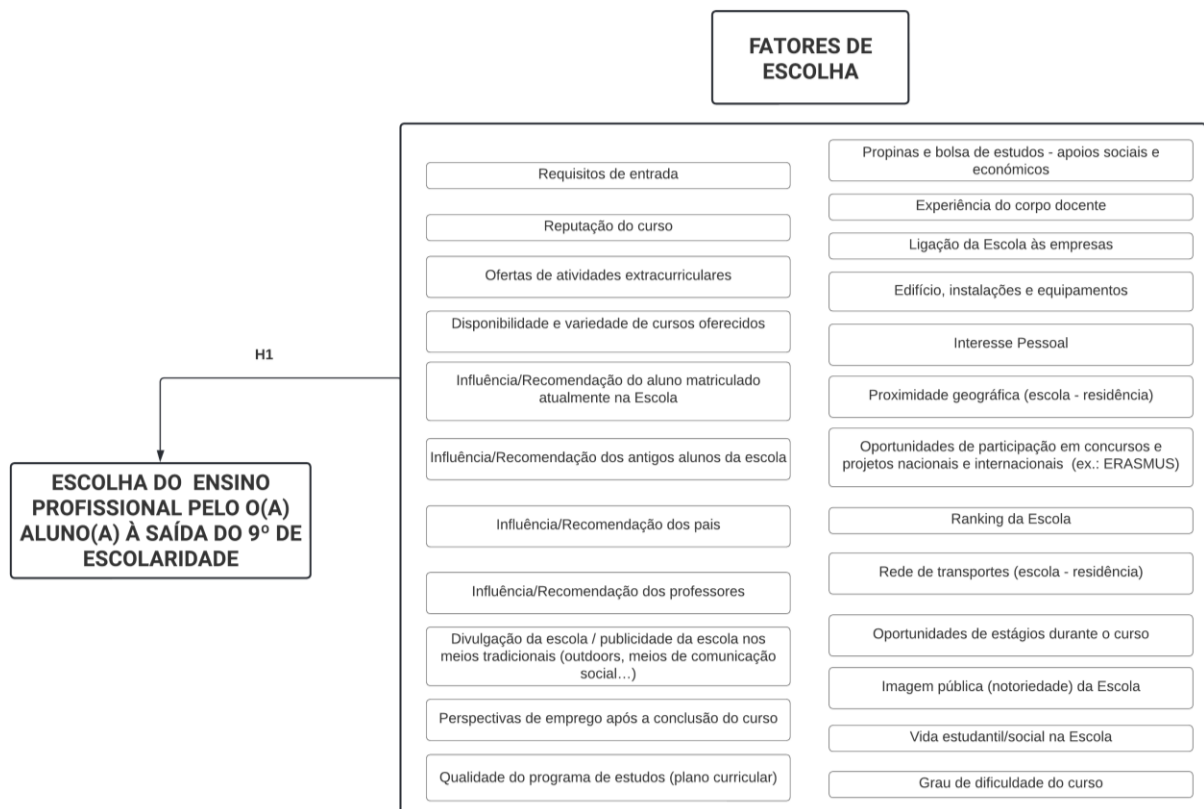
FATORES DE ESCOLHA

Requisitos de entrada

Reputação do curso

Ofertas de atividades extracurriculares

Disponibilidade e variedade de cursos oferecidos

Influência/Recomendação do aluno matriculado atualmente na Escola

Influência/Recomendação dos antigos alunos da escola

Influência/Recomendação dos pais

Influência/Recomendação dos professores

Divulgação da escola / publicidade da escola nos meios tradicionais (outdoors, meios de comunicação social…)

Perspectivas de emprego após a conclusão do curso

Qualidade do programa de estudos (plano curricular)

Propinas e bolsa de estudos - apoios sociais e económicos

Experiência do corpo docente

Ligação da Escola às empresas

Edifício, instalações e equipamentos

Interesse Pessoal

Proximidade geográfica (escola - residência)

Oportunidades de participação em concursos e projetos nacionais e internacionais (ex.: ERASMUS)

Ranking da Escola

Rede de transportes (escola - residência)

Oportunidades de estágios durante o curso

Imagem pública (notoriedade) da Escola

Vida estudantil/social na Escola

Grau de dificuldade do curso

H1

ESCOLHA DO ENSINO PROFISSIONAL PELO O(A) ALUNO(A) À SAÍDA DO 9º DE ESCOLARIDADE